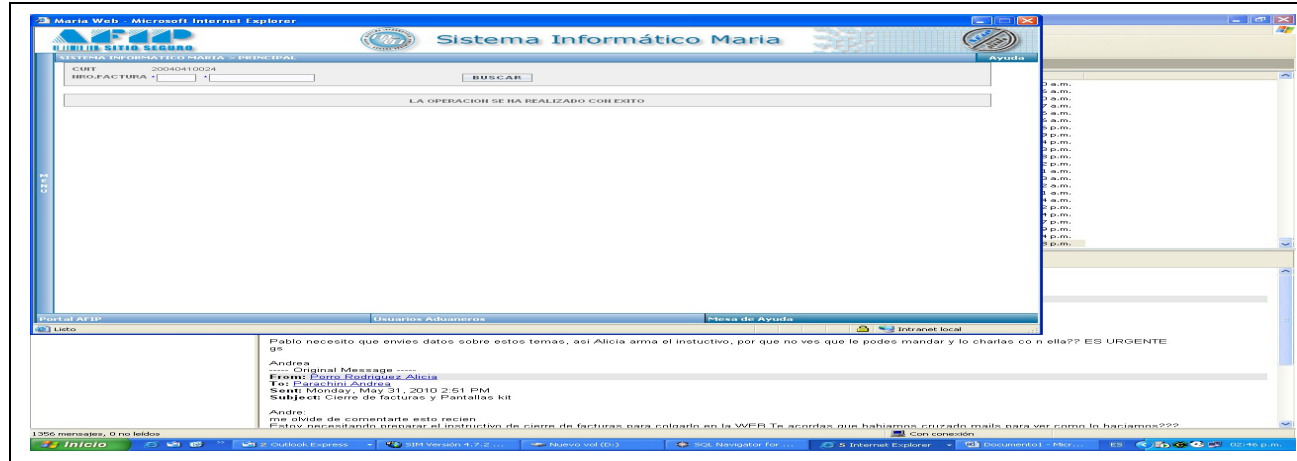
Maria Web - Microsoft Internet Explorer

AFIP SITIO SEGURO

Sistema Informático Maria

SISTEMA INFORMATICO MARIA > PRINCIPAL

Ayuda

CUIT 20040410024
NRO.FACTURA

BUSCAR

LA OPERACION SE HA REALIZADO CON EXITO

MENU

Portal AFIP

Usuarios Aduaneros

Mesa de Ayuda

Listo

Intranet local

a.m.
a.m.
a.m.
a.m.
a.m.
a.m.
p.m.
p.m.
p.m.
p.m.
p.m.
p.m.
a.m.
a.m.
a.m.
a.m.
a.m.
p.m.
p.m.
p.m.
p.m.
p.m.
p.m.

Pablo necesito que envies datos sobre estos temas, asi Alicia arma el instuctivo, por que no ves que le podes mandar y lo charlas co n ella?? ES URGENTE gs

Andrea
----- Original Message -----
From: Porro Rodriguez Alicia
To: Parachini Andrea
Sent: Monday, May 31, 2010 2:51 PM
Subject: Cierre de facturas y Pantallas kit

Andre:
me olvide de comentarte esto recien
Estoy necesitando preparar el instructivo de cierre de facturas para colgarlo en la WEB Te acordas que habiamos cruzado mails para ver como lo haciamos???

1356 mensajes, 0 no leídos

Con conexión

Inicio

2 Outlook Express

SIM Versión 4.7.2 ...

Nuevo vol (D:)

SQL Navigator for ...

5 Internet Explorer

Documento1 - Micr...

ES

02:46 p.m.